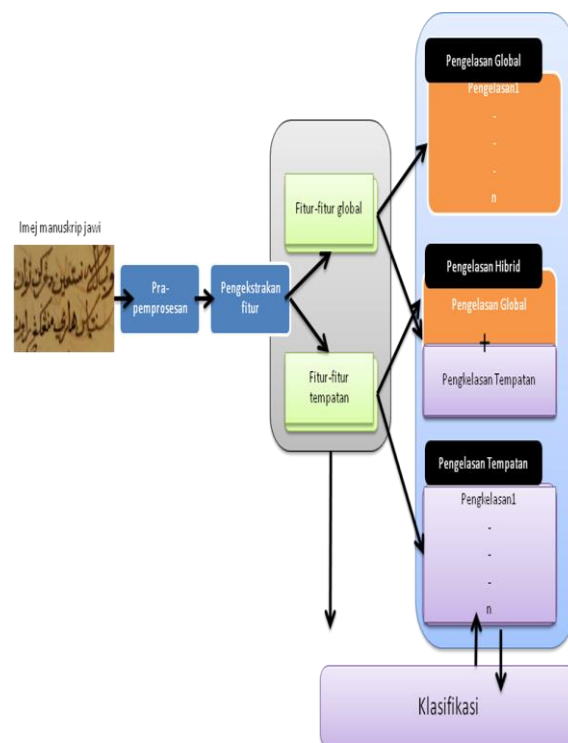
Imej manuskrip jawi

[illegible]

Pra-pemprosesan

Pengekstrakan fitur

Fitur-fitur global

Fitur-fitur tempatan

Pengelasan Global

Pengelasan1
-
-
-
n

Pengelasan Hibrid

Pengelasan Global
+
Pengkelasan Tempatan

Pengelasan Tempatan

Pengkelasan1
-
-
-
n

Klasifikasi